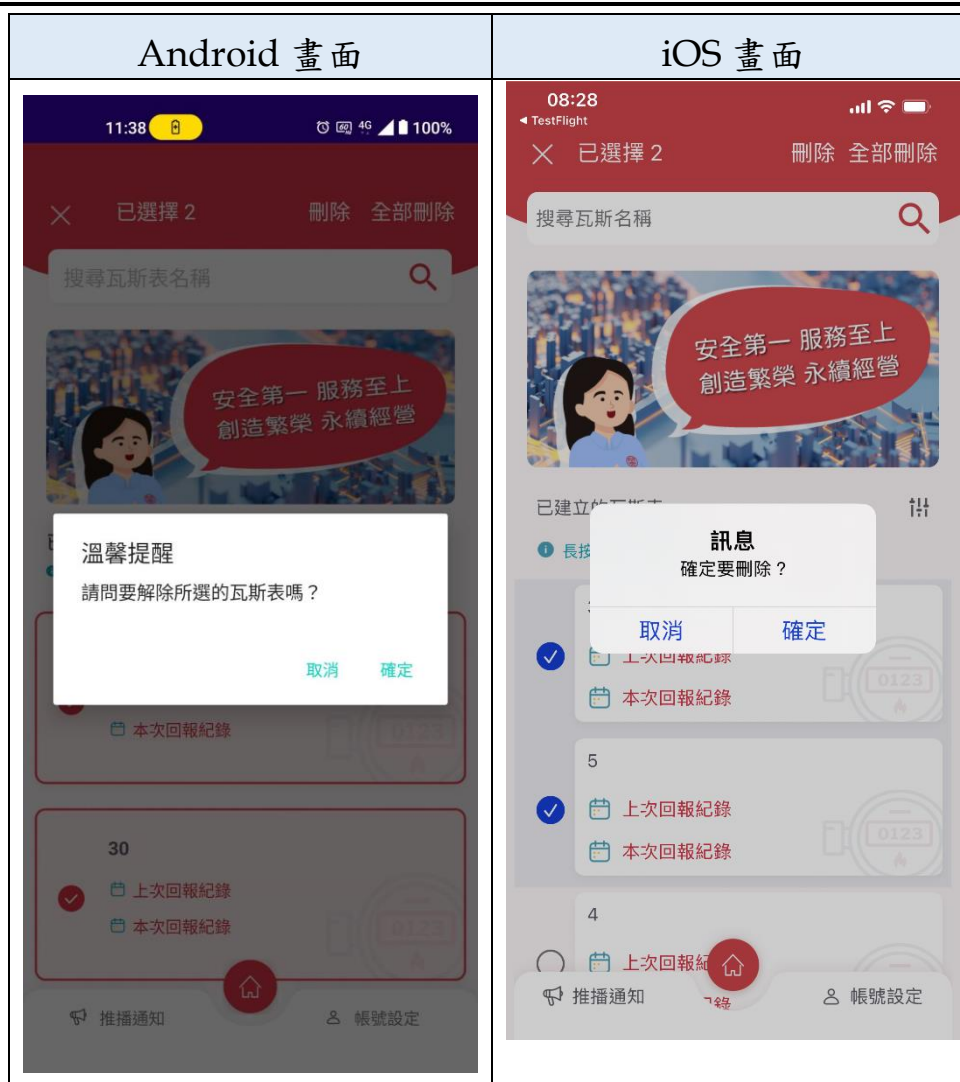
| Android 畫面 | iOS 畫面 |
|---|---|
| 11:38 100% 已選擇 2 刪除 全部刪除 搜尋瓦斯表名稱 安全第一 服務至上 創造繁榮 永續經營 溫馨提醒 請問要解除所選的瓦斯表嗎？ 取消 確定 本次回報紀錄 30 上次回報紀錄 本次回報紀錄 推播通知 帳號設定 | 08:28 TestFlight 已選擇 2 刪除 全部刪除 搜尋瓦斯名稱 安全第一 服務至上 創造繁榮 永續經營 已建立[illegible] 長按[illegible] 訊息 確定要刪除？ 取消 確定 上次回報紀錄 本次回報紀錄 0123 5 上次回報紀錄 本次回報紀錄 0123 4 上次回報紀 推播通知 帳號設定 |